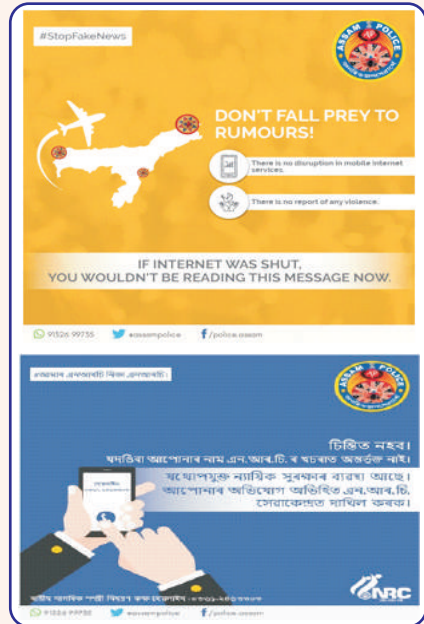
#StopFakeNews

ASSAM POLICE

DON'T FALL PREY TO RUMOURS!

There is no disruption in mobile internet services.

There is no report of any violence.

IF INTERNET WAS SHUT, YOU WOULDN'T BE READING THIS MESSAGE NOW.

91326 99735 /assampolice /police.assam

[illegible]

ASSAM POLICE

চিন্তিত নহব।
যদিহে আপোনাৰ নাম এন.আৰ.চি. ৰ খচৰাত অন্তৰ্ভুক্ত নাই।

যথোপযুক্ত ন্যায়িক সুৰক্ষাৰ ব্যৱস্থা আছে।
আপোনাৰ অভিযোগ অভিহিত এন.আৰ.চি. সেৱাকেন্দ্ৰত দাখিল কৰক।

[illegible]

NRC

91326 99735 /assampolice /police.assam